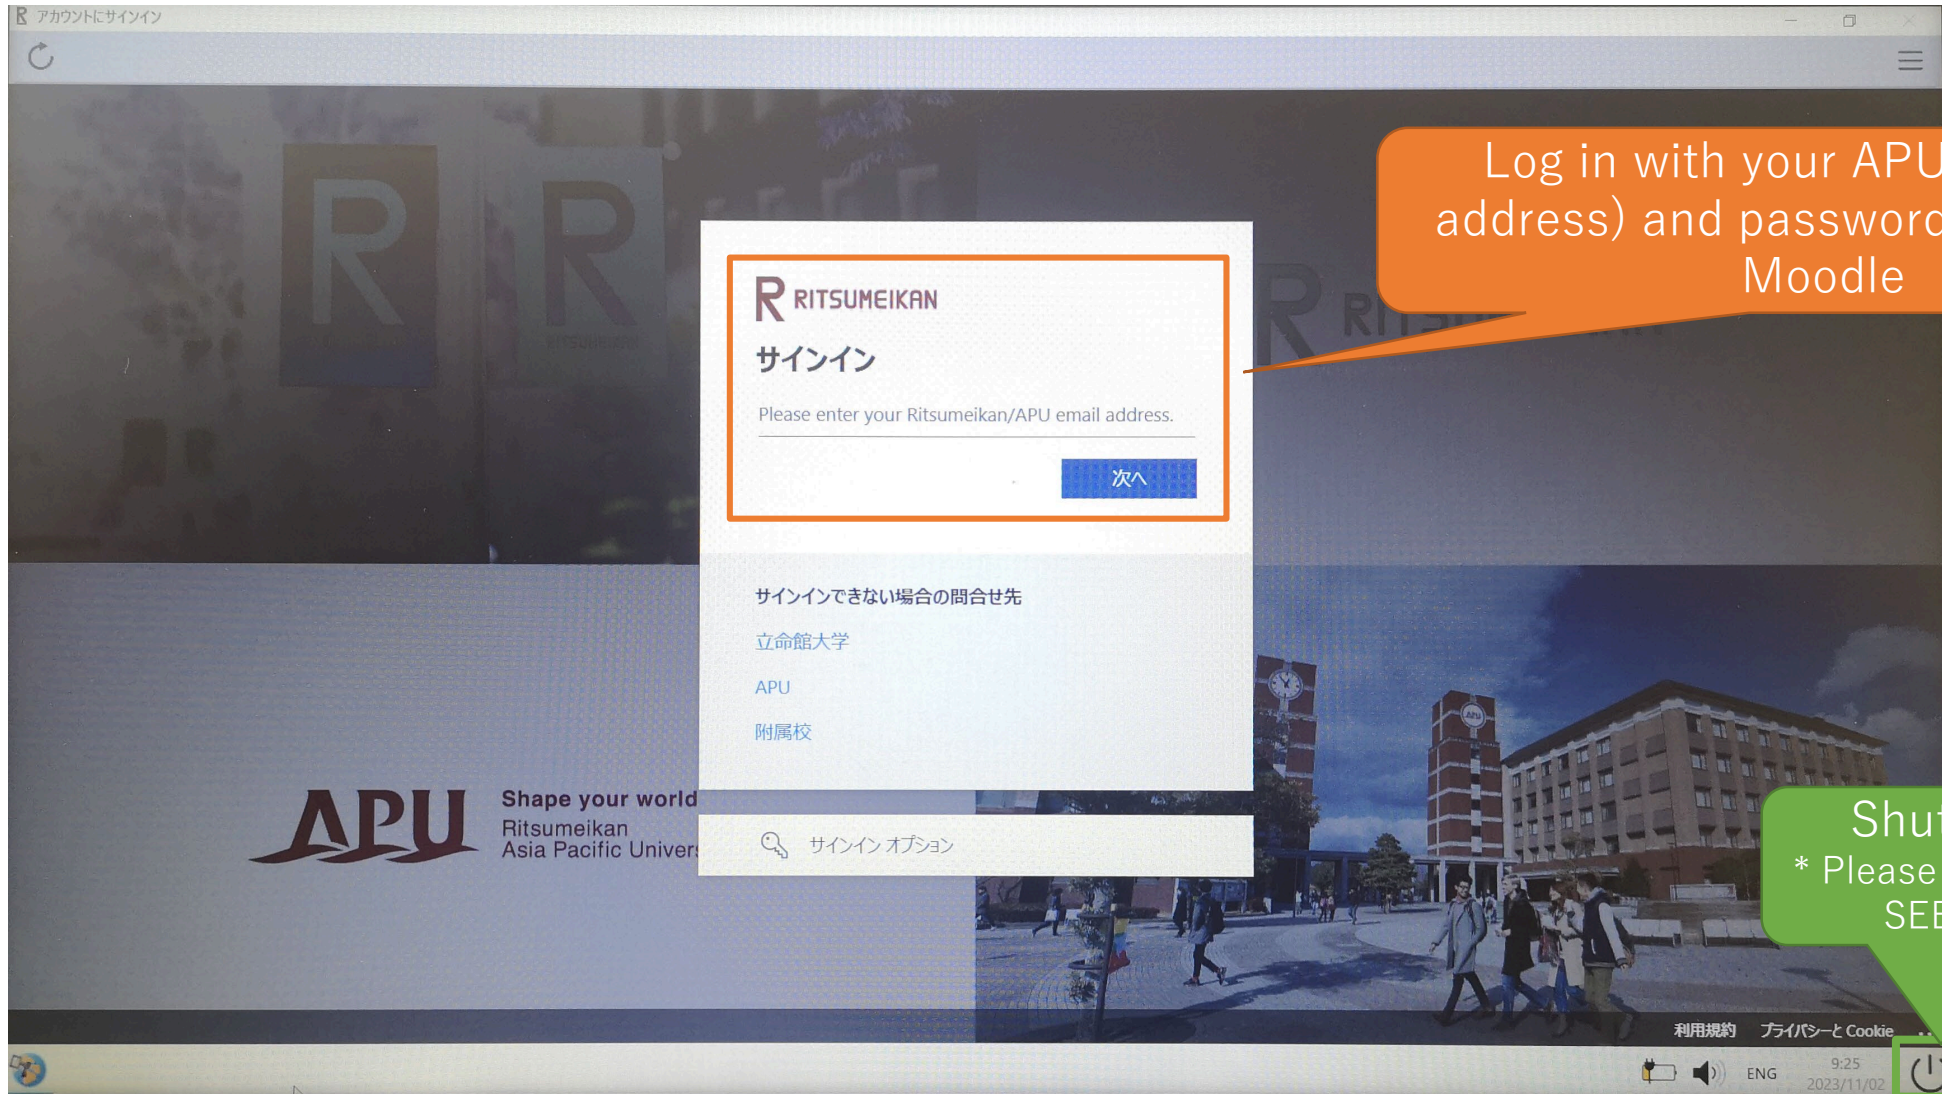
R アカウントにサインイン

Log in with your APU
address) and passwor
Moodle

R RITSUMEIKAN

サインイン

Please enter your Ritsumeikan/APU email address.

次へ

サインインできない場合の問合せ先

立命館大学

APU

附属校

APU Shape your world
Ritsumeikan
Asia Pacific Univer

サインイン オプション

Shu
* Please
SEE

利用規約 プライバシーと Cookie ...

ENG 9:25 2023/11/02